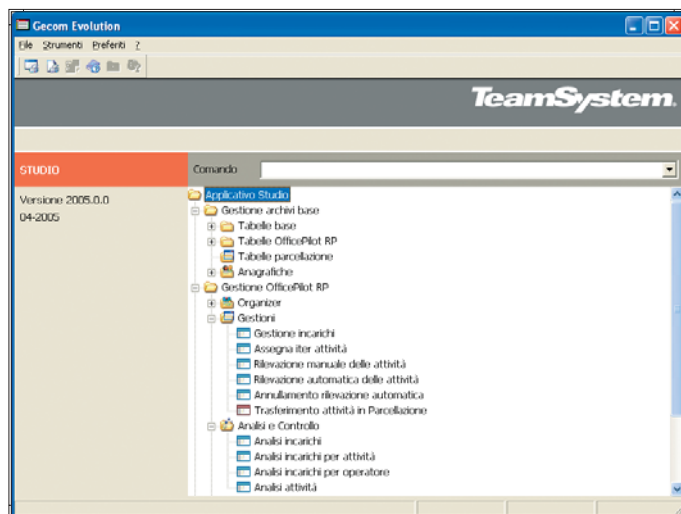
Gecom Evolution

File Strumenti Preferiti ?

TeamSystem.

STUDIO

Comando

Versione 2005.0.0
04-2005

Applicativo Studio
Gestione archivi base
Tabelle base
Tabelle OfficePilot RP
Tabelle parcellazione
Anagrafiche
Gestione OfficePilot RP
Organizer
Gestioni
Gestione incarichi
Assegna iter attività
Rilevazione manuale delle attività
Rilevazione automatica delle attività
Annullamento rilevazione automatica
Trasferimento attività in Parcellazione
Analisi e Controllo
Analisi incarichi
Analisi incarichi per attività
Analisi incarichi per operatore
Analisi attività